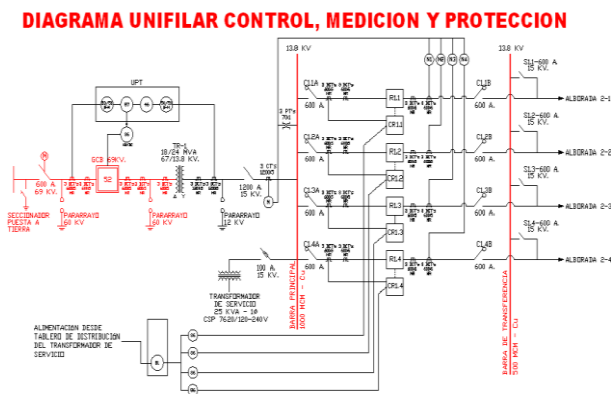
DIAGRAMA UNIFILAR CONTROL, MEDICION Y PROTECCION

13.8 KV

13.8 KV

UPT

TR-1
18/24 MVA
67/13.8 KV.

SECCIONADOR
PUESTA A
TIERRA

600 A.
69 KV.

PARARRAYO
60 KV

PARARRAYO
60 KV

PARARRAYO
12 KV

GCB 69KV.

52

3 CT's

3 PT's

1200 A.
15 KV.

C11A
600 A.

C12A
600 A.

C13A
600 A.

C14A
600 A.

RL1
CR11
RL2
CR12
RL3
CR13
RL4
CR14

C11B
600 A.

C12B
600 A.

C13B
600 A.

C14B
600 A.

S11-600 A.
15 KV.

S12-600 A.
15 KV.

S13-600 A.
15 KV.

S14-600 A.
15 KV.

ALBORADA 2-1
ALBORADA 2-2
ALBORADA 2-3
ALBORADA 2-4

BARRA PRINCIPAL
1000 MCM - Cu

BARRA DE TRANSFERENCIA
500 MCM - Cu

100 A.
15 KV.

TRANSFORMADOR
DE SERVICIO
25 KVA - 1Ø
CSP 7620/120-240V

ALIMENTACION DESDE
TABLERO DE DISTRIBUCION
DEL TRANSFORMADOR DE
SERVICIO